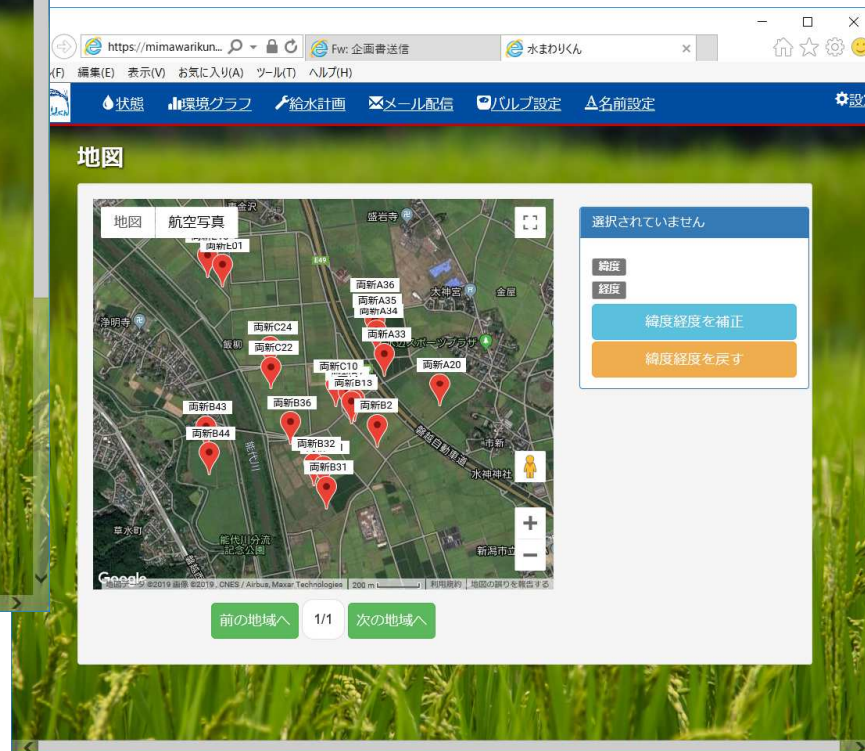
https://mimawarikun... Fw: 企画書送信 水まわりくん
(F) 編集(E) 表示(V) お気に入り(A) ツール(T) ヘルプ(H)
状態 環境グラフ 給水計画 メール配信 バルブ設定 名前設定 設

地図

地図 航空写真
盛岩寺
両新E01
E49
両新A36
両新A35
両新A34
大神宮
浄明寺
両新C24
両新A33
両新C22
両新C10
両新A20
両新B13
両新B43
両新B36
両新B2
両新B44
両新B32
両新B31
水神神社
草水町
能代川分流記念公園
新潟市立
Google
画像 ©2019 画像 ©2019, CNES / Airbus, Maxar Technologies | 200 m | 利用規約 | 地図の誤りを報告する

前の地域へ 1/1 次の地域へ

選択されていません
緯度
経度
緯度経度を補正
緯度経度を戻す